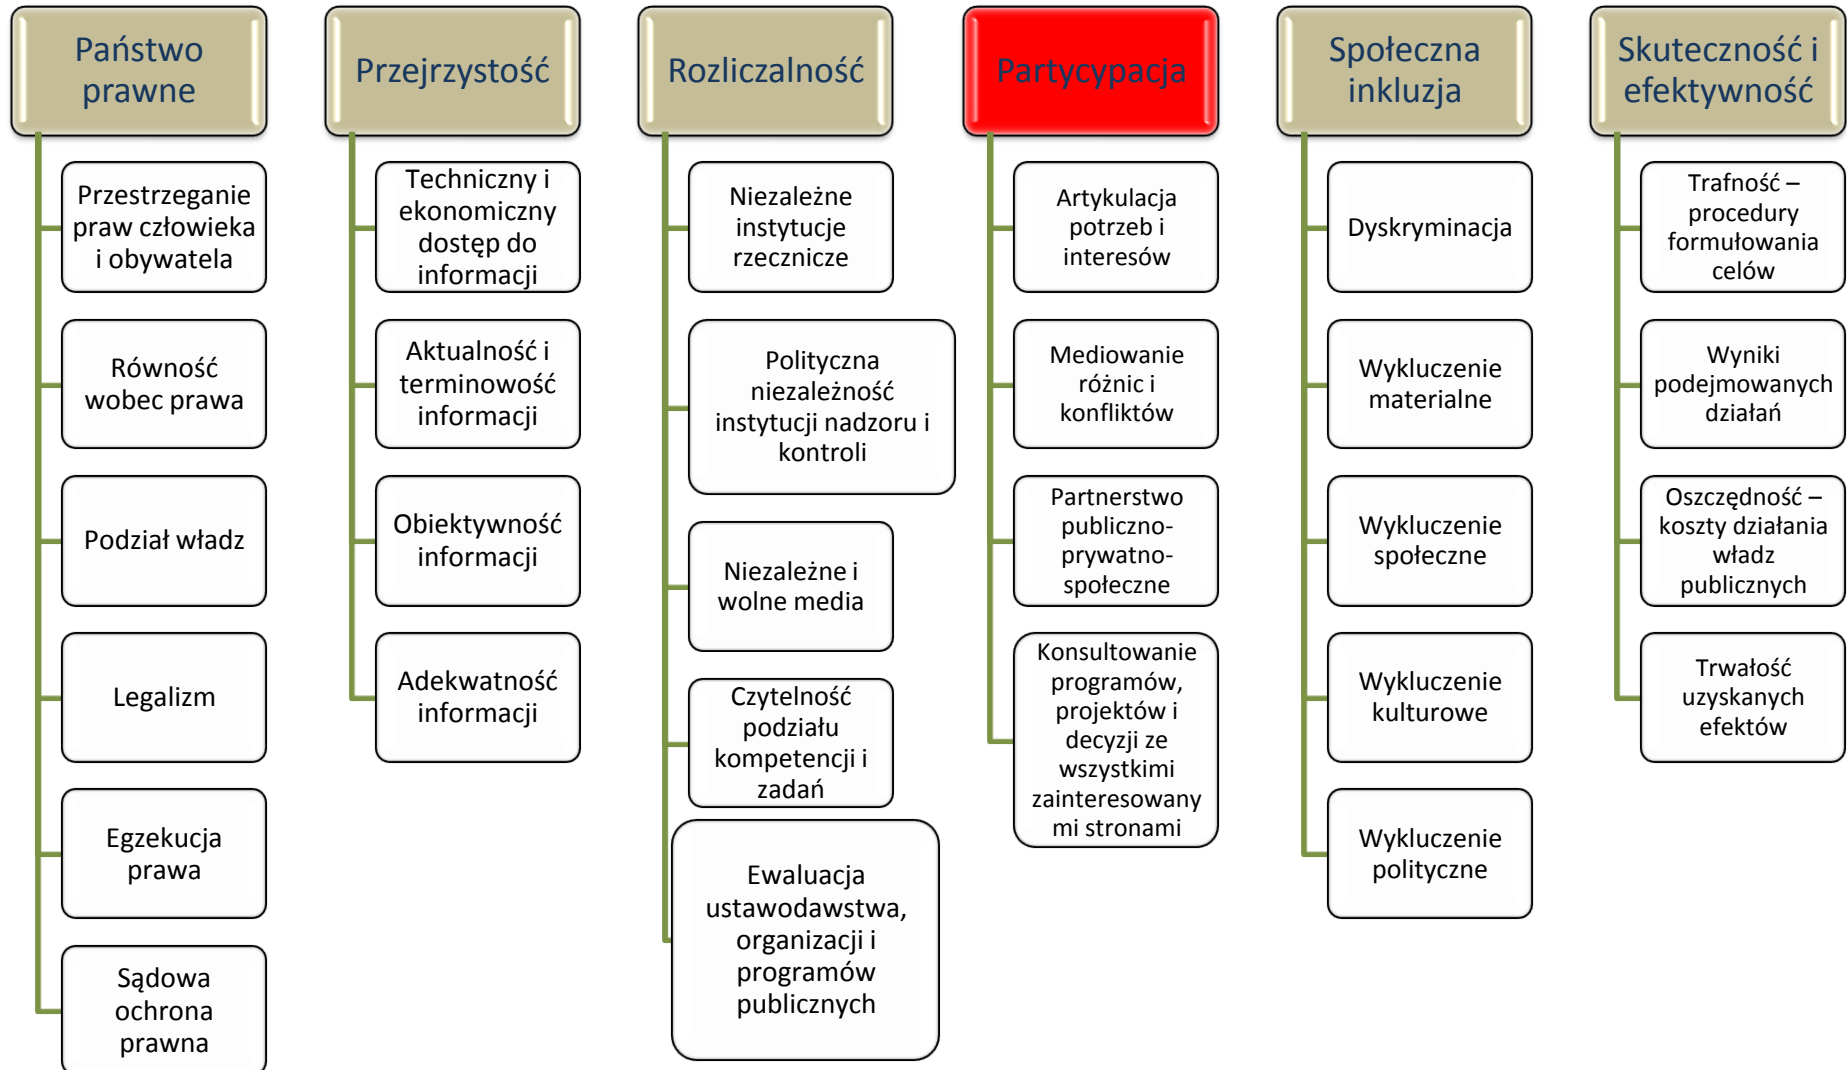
Państwo prawne

Przestrzeganie praw człowieka i obywatela

Równość wobec prawa

Podział władz

Legalizm

Egzekucja prawa

Sądowa ochrona prawna

Przejrzystość

Techniczny i ekonomiczny dostęp do informacji

Aktualność i terminowość informacji

Obiektywność informacji

Adekwatność informacji

Rozliczalność

Niezależne instytucje rzecznicze

Polityczna niezależność instytucji nadzoru i kontroli

Niezależne i wolne media

Czytelność podziału kompetencji i zadań

Ewaluacja ustawodawstwa, organizacji i programów publicznych

Partycypacja

Artykulacja potrzeb i interesów

Mediowanie różnic i konfliktów

Partnerstwo publiczno-prywatno-społeczne

Konsultowanie programów, projektów i decyzji ze wszystkimi zainteresowanymi stronami

Społeczna inkluzja

Dyskryminacja

Wykluczenie materialne

Wykluczenie społeczne

Wykluczenie kulturowe

Wykluczenie polityczne

Skuteczność i efektywność

Trafność – procedury formułowania celów

Wyniki podejmowanych działań

Oszczędność – koszty działania władz publicznych

Trwałość uzyskanych efektów